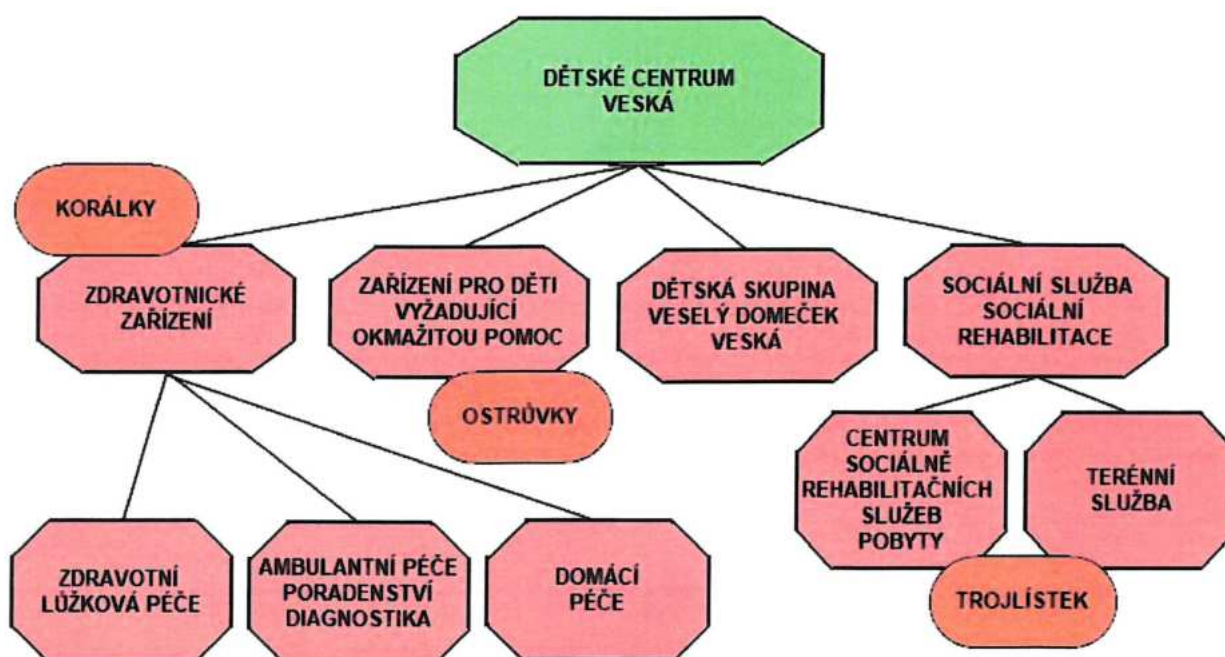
DĚTSKÉ CENTRUM VESKÁ

KORÁLKY

ZDRAVOTNICKÉ ZAŘÍZENÍ

ZAŘÍZENÍ PRO DĚTI VYŽADUJÍCÍ OKMAŽITOU POMOC

OSTRŮVKY

DĚTSKÁ SKUPINA VESELÝ DOMEČEK VESKÁ

SOCIÁLNÍ SLUŽBA SOCIÁLNÍ REHABILITACE

CENTRUM SOCIÁLNĚ REHABILITAČNÍCH SLUŽEB POBYTY

TERÉNNÍ SLUŽBA

TROJLÍSTEK

ZDRAVOTNÍ LŮŽKOVÁ PÉČE

AMBULANTNÍ PÉČE PORADENSTVÍ DIAGNOSTIKA

DOMÁCÍ PÉČE